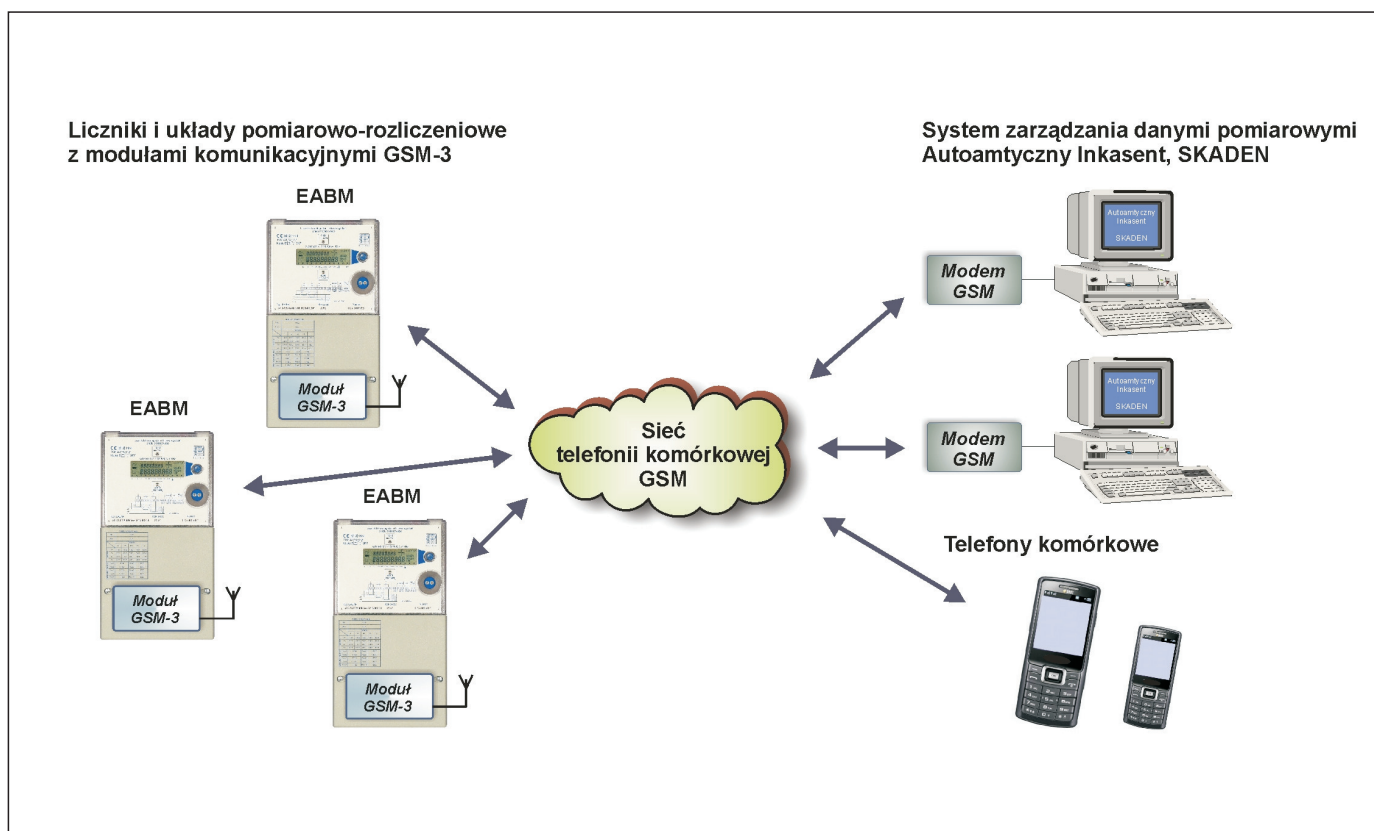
Liczniki i układy pomiarowo-rozliczeniowe z modułami komunikacyjnymi GSM-3

System zarządzania danymi pomiarowymi Autoamtyczny Inkasent, SKADEN

EABM

Moduł GSM-3

EABM

Moduł GSM-3

EABM

Moduł GSM-3

Sieć telefonii komórkowej GSM

Autoamtyczny Inkasent SKADEN

Modem GSM

Autoamtyczny Inkasent SKADEN

Modem GSM

Telefony komórkowe